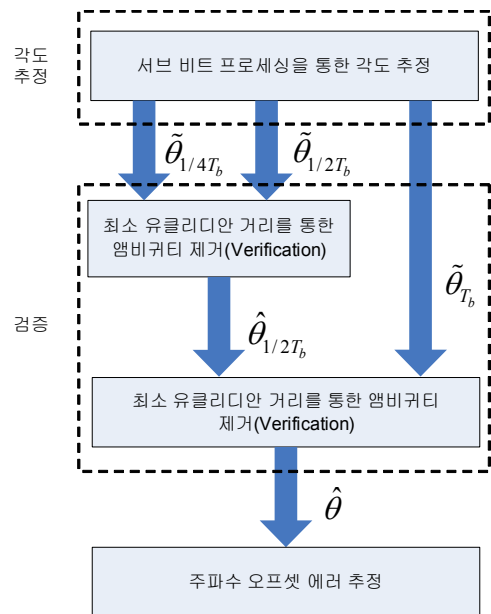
각도 추정

서브 비트 프로세싱을 통한 각도 추정

$\tilde{\theta}_{1/4T_b}$

$\tilde{\theta}_{1/2T_b}$

검증

최소 유클리디안 거리를 통한 앰비귀티 제거(Verification)

$\tilde{\theta}_{T_b}$

$\hat{\theta}_{1/2T_b}$

최소 유클리디안 거리를 통한 앰비귀티 제거(Verification)

$\hat{\theta}$

주파수 오프셋 에러 추정